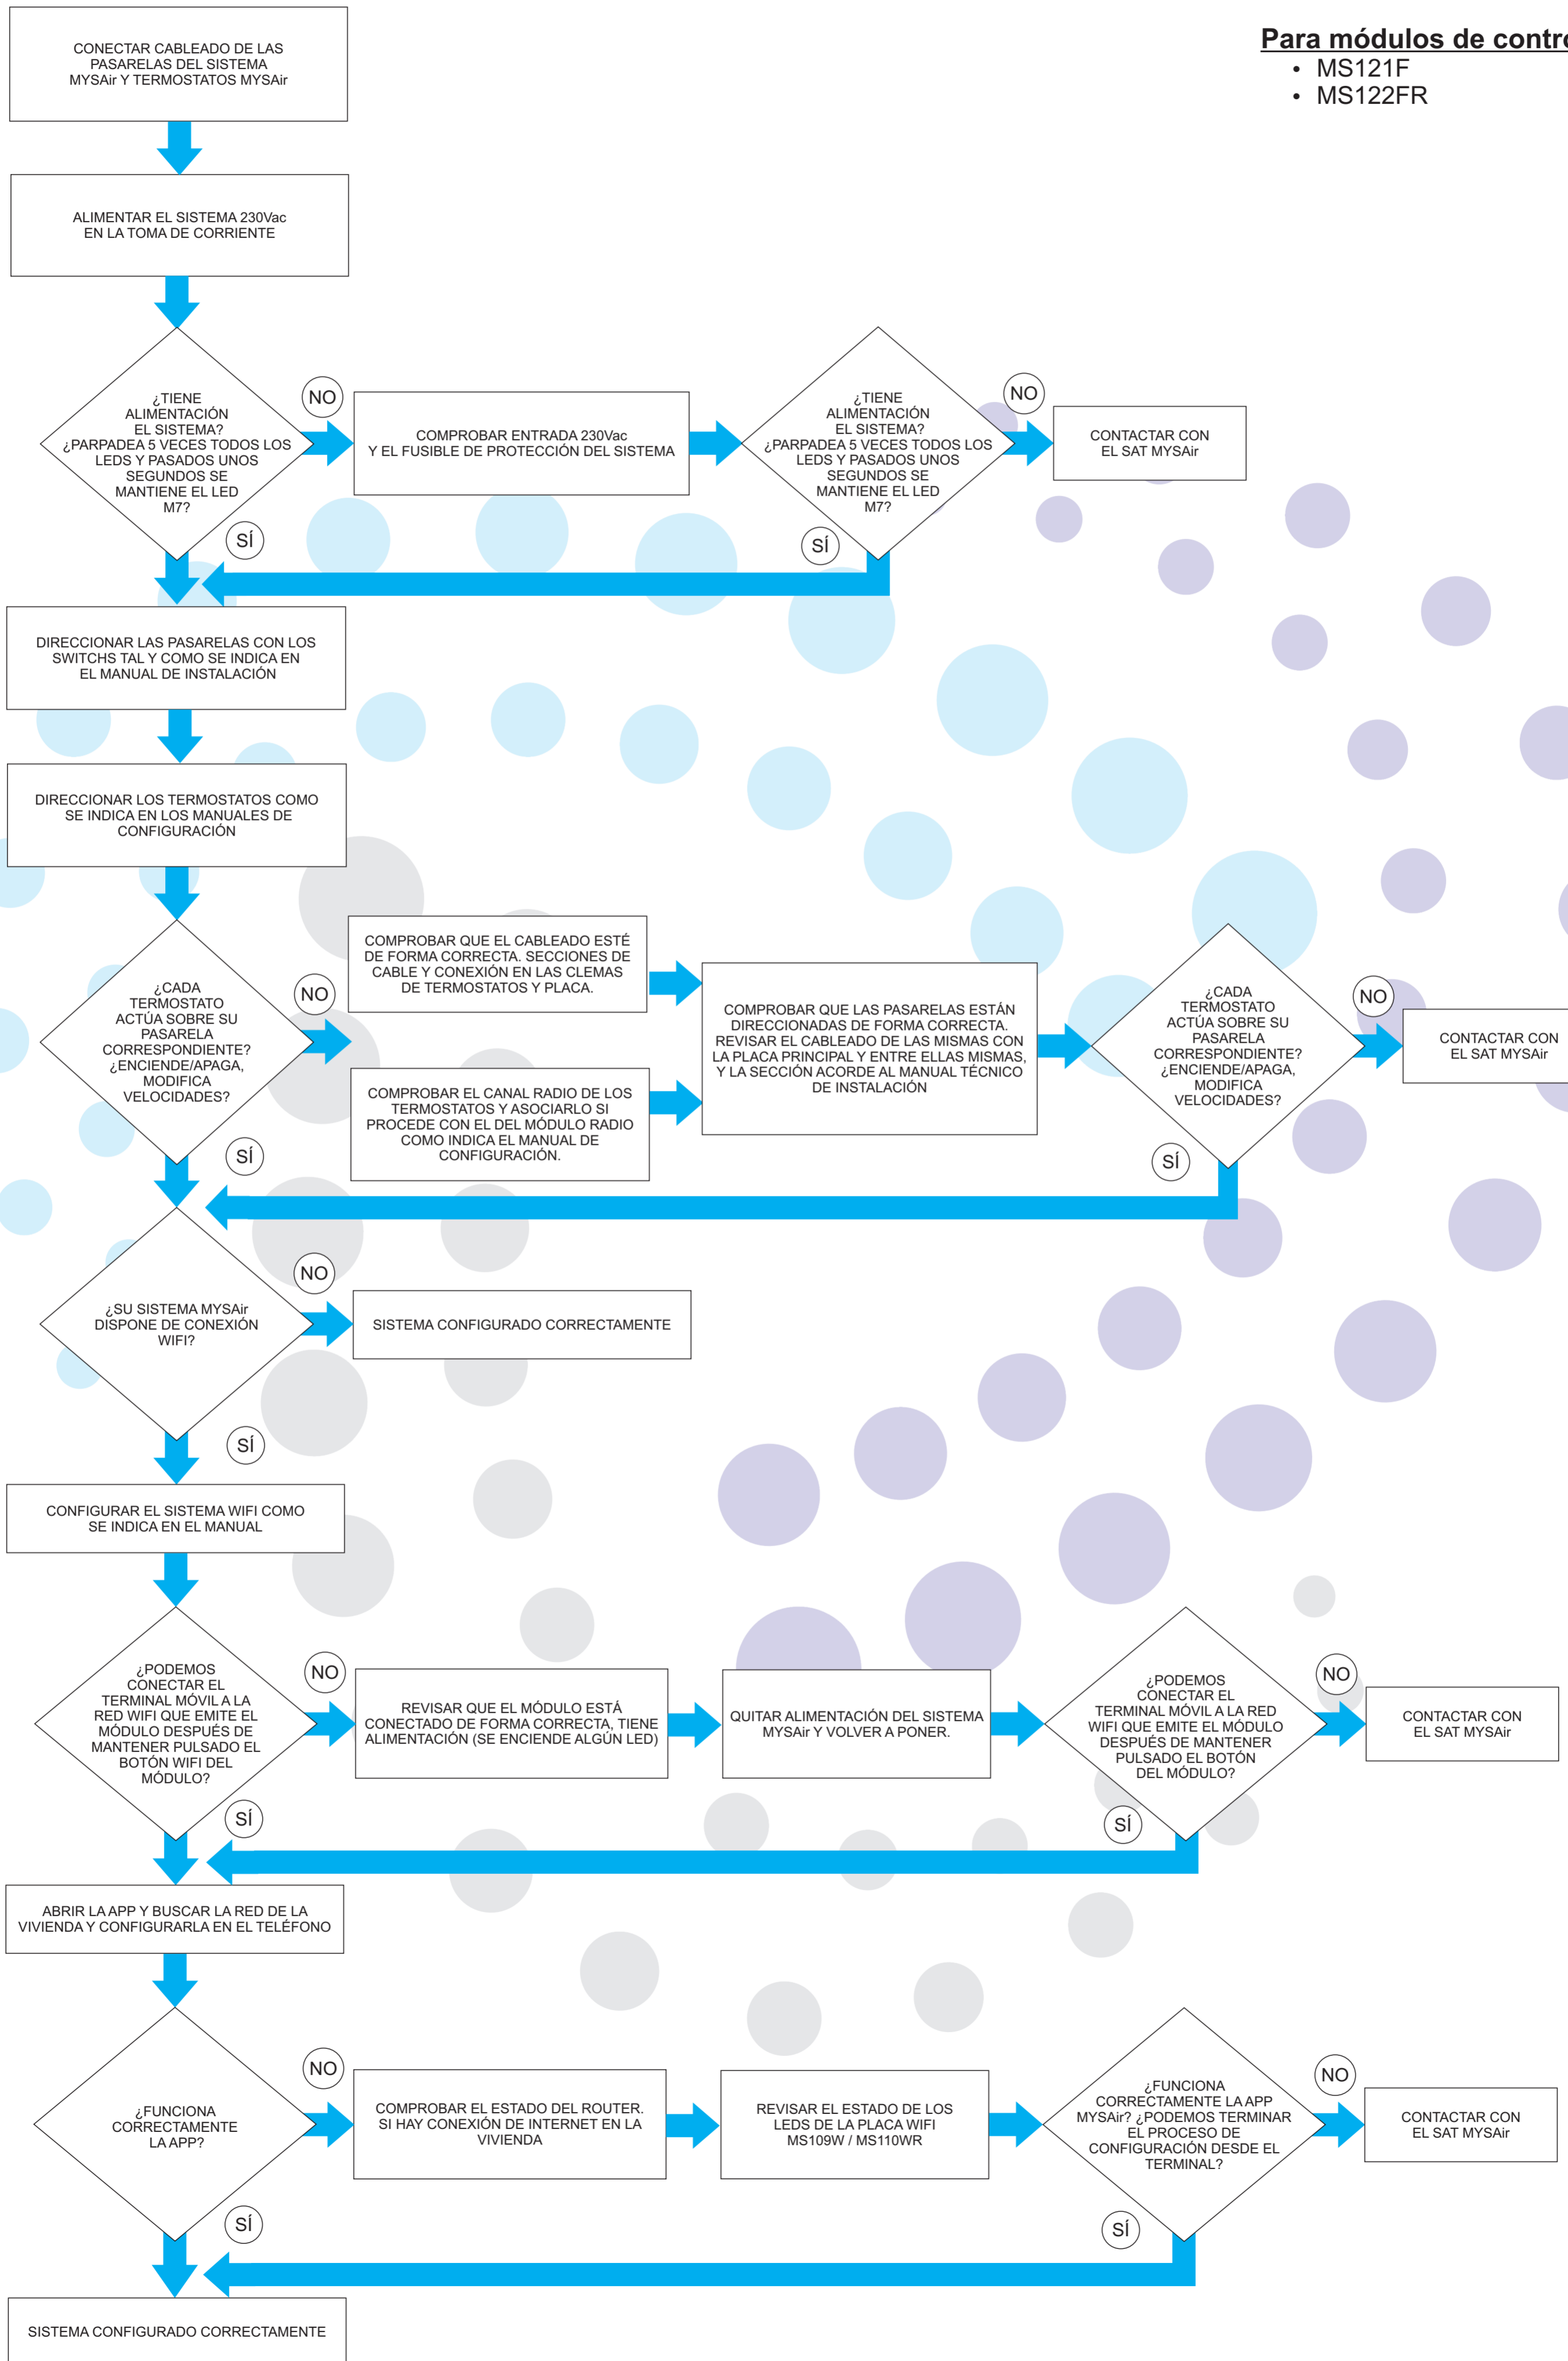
Para módulos de contr
• MS121F
• MS122FR

CONECTAR CABLEADO DE LAS PASARELAS DEL SISTEMA MYSAir Y TERMOSTATOS MYSAir

ALIMENTAR EL SISTEMA 230Vac EN LA TOMA DE CORRIENTE

¿TIENE ALIMENTACIÓN EL SISTEMA? ¿PARPADEA 5 VECES TODOS LOS LEDS Y PASADOS UNOS SEGUNDOS SE MANTIENE EL LED M7?

NO

COMPROBAR ENTRADA 230Vac Y EL FUSIBLE DE PROTECCIÓN DEL SISTEMA

¿TIENE ALIMENTACIÓN EL SISTEMA? ¿PARPADEA 5 VECES TODOS LOS LEDS Y PASADOS UNOS SEGUNDOS SE MANTIENE EL LED M7?

NO

CONTACTAR CON EL SAT MYSAir

SÍ

SÍ

DIRECCIONAR LAS PASARELAS CON LOS SWITCHS TAL Y COMO SE INDICA EN EL MANUAL DE INSTALACIÓN

DIRECCIONAR LOS TERMOSTATOS COMO SE INDICA EN LOS MANUALES DE CONFIGURACIÓN

¿CADA TERMOSTATO ACTÚA SOBRE SU PASARELA CORRESPONDIENTE? ¿ENCIENDE/APAGA, MODIFICA VELOCIDADES?

NO

COMPROBAR QUE EL CABLEADO ESTÉ DE FORMA CORRECTA. SECCIONES DE CABLE Y CONEXIÓN EN LAS CLEMAS DE TERMOSTATOS Y PLACA.

COMPROBAR EL CANAL RADIO DE LOS TERMOSTATOS Y ASOCIARLO SI PROCEDE CON EL DEL MÓDULO RADIO COMO INDICA EL MANUAL DE CONFIGURACIÓN.

COMPROBAR QUE LAS PASARELAS ESTÁN DIRECCIONADAS DE FORMA CORRECTA. REVISAR EL CABLEADO DE LAS MISMAS CON LA PLACA PRINCIPAL Y ENTRE ELLAS MISMAS, Y LA SECCIÓN ACORDE AL MANUAL TÉCNICO DE INSTALACIÓN

¿CADA TERMOSTATO ACTÚA SOBRE SU PASARELA CORRESPONDIENTE? ¿ENCIENDE/APAGA, MODIFICA VELOCIDADES?

NO

CONTACTAR CON EL SAT MYSAir

SÍ

SÍ

¿SU SISTEMA MYSAir DISPONE DE CONEXIÓN WIFI?

NO

SISTEMA CONFIGURADO CORRECTAMENTE

SÍ

CONFIGURAR EL SISTEMA WIFI COMO SE INDICA EN EL MANUAL

¿PODEMOS CONECTAR EL TERMINAL MÓVIL A LA RED WIFI QUE EMITE EL MÓDULO DESPUÉS DE MANTENER PULSADO EL BOTÓN WIFI DEL MÓDULO?

NO

REVISAR QUE EL MÓDULO ESTÁ CONECTADO DE FORMA CORRECTA, TIENE ALIMENTACIÓN (SE ENCIENDE ALGÚN LED)

QUITAR ALIMENTACIÓN DEL SISTEMA MYSAir Y VOLVER A PONER.

¿PODEMOS CONECTAR EL TERMINAL MÓVIL A LA RED WIFI QUE EMITE EL MÓDULO DESPUÉS DE MANTENER PULSADO EL BOTÓN DEL MÓDULO?

NO

CONTACTAR CON EL SAT MYSAir

SÍ

SÍ

ABRIR LA APP Y BUSCAR LA RED DE LA VIVIENDA Y CONFIGURARLA EN EL TELÉFONO

¿FUNCIONA CORRECTAMENTE LA APP?

NO

COMPROBAR EL ESTADO DEL ROUTER. SI HAY CONEXIÓN DE INTERNET EN LA VIVIENDA

REVISAR EL ESTADO DE LOS LEDS DE LA PLACA WIFI MS109W / MS110WR

¿FUNCIONA CORRECTAMENTE LA APP MYSAir? ¿PODEMOS TERMINAR EL PROCESO DE CONFIGURACIÓN DESDE EL TERMINAL?

NO

CONTACTAR CON EL SAT MYSAir

SÍ

SÍ

SISTEMA CONFIGURADO CORRECTAMENTE